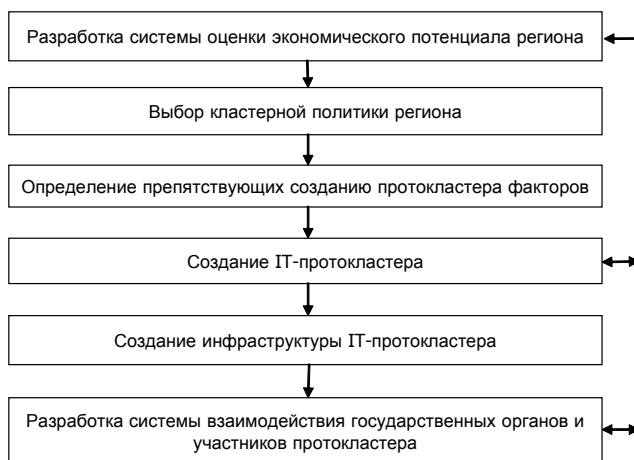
Разработка системы оценки экономического потенциала региона

Выбор кластерной политики региона

Определение препятствующих созданию протокластера факторов

Создание IT-протокластера

Создание инфраструктуры IT-протокластера

Разработка системы взаимодействия государственных органов и участников протокластера